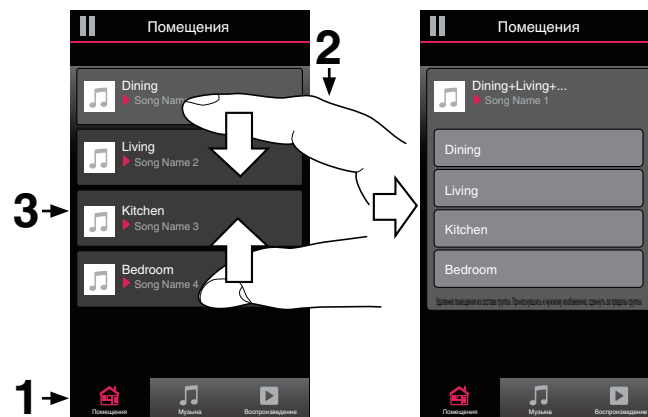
Помещения

2

Dining
Song Name

Living
Song Name 2

3

Kitchen
Song Name 3

Bedroom
Song Name 4

1

Помещения
Музыка
Воспроизведение

Помещения

Dining+Living+...
Song Name 1

Dining

Living

Kitchen

Bedroom

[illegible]

Помещения
Музыка
Воспроизведение